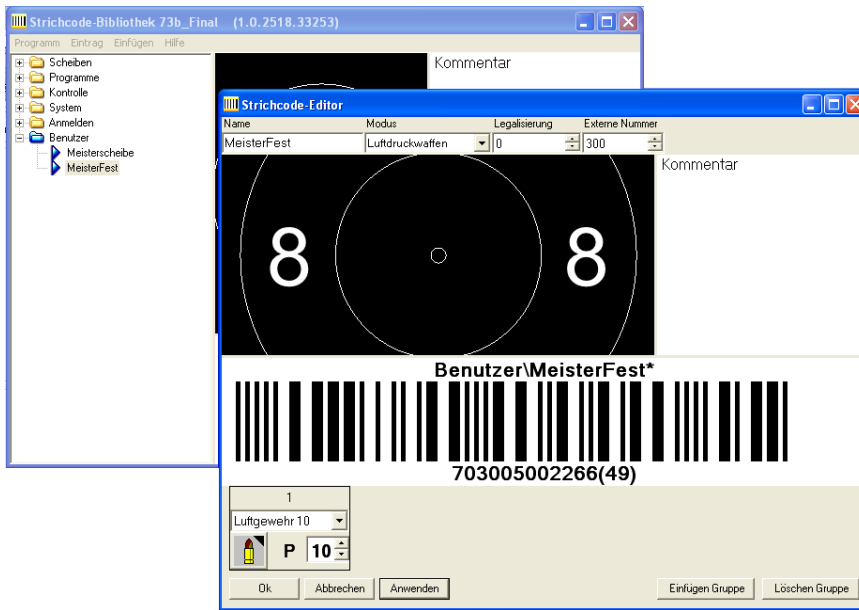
Strichcode-Bibliothek 73b_Final (1.0.2518.33253)

Programm Eintrag Einfügen Hilfe

Scheiben
Programme
Kontrolle
System
Anmelden
Benutzer
Meisterscheibe
MeisterFest

Kommentar

Strichcode-Editor

| Name | Modus | Legalisierung | Externe Nummer |
|---|---|---|---|
| MeisterFest | Luftdruckwaffen | 0 | 300 |

Kommentar

8 8

Benutzer\MeisterFest*

703005002266(49)

1

Luftgewehr 10

P 10

Ok Abbrechen Anwenden Einfügen Gruppe Löschen Gruppe